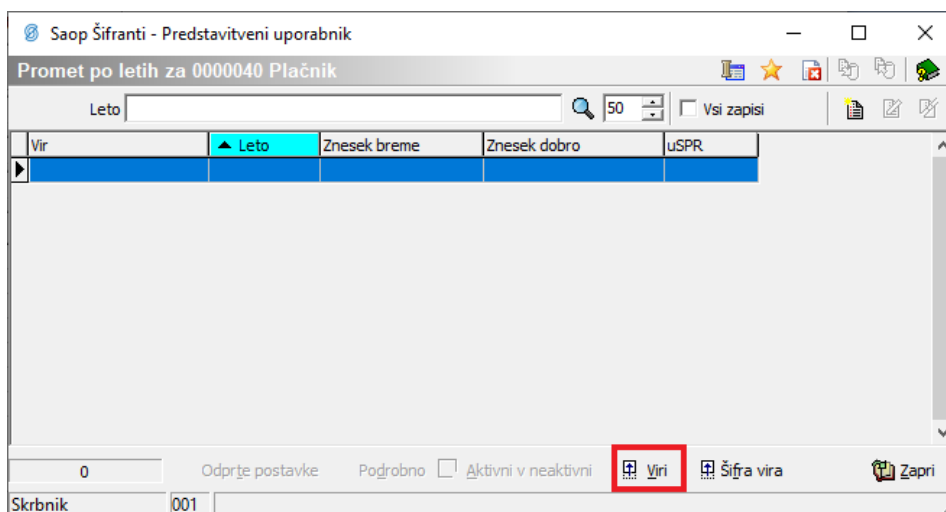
Saop Šifranti - Predstavitveni uporabnik

Promet po letih za 0000040 Plačnik

Leto

50

Vsi zapisi

| Vir | Leto | Znesek breme | Znesek dobro | uSPR |
|---|---|---|---|---|
| | | | | |

0

Odprte postavke

Podrobno

Aktivni v neaktivni

Viri

Šifra vira

Zapri

Skrbnik

001